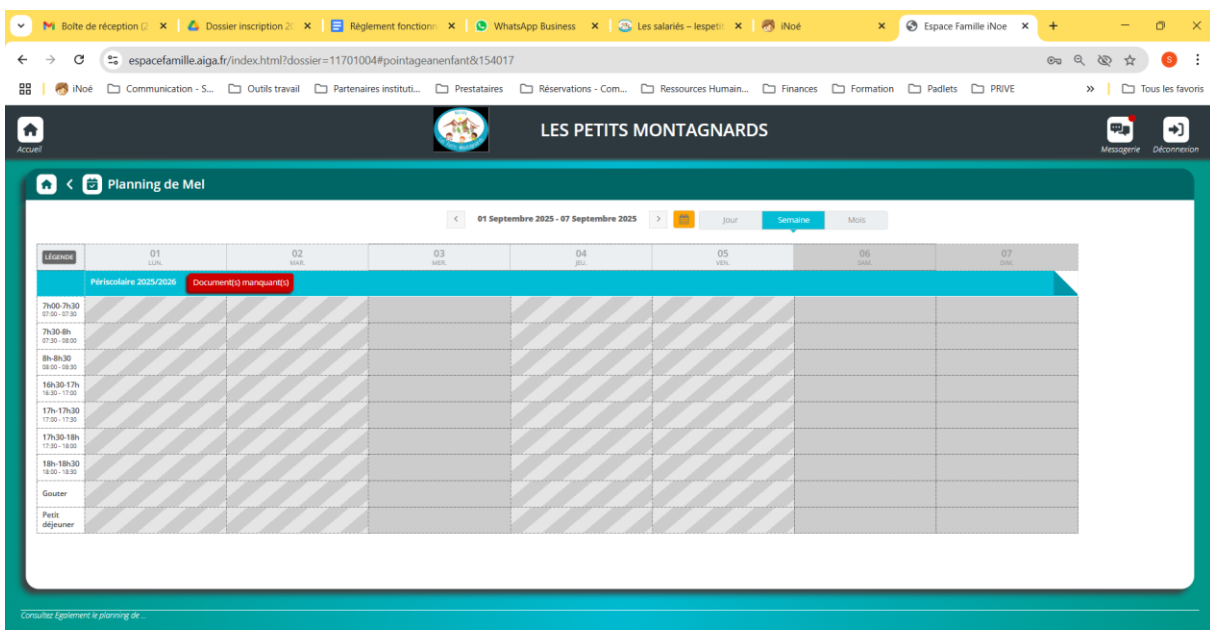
Boîte de réception (2 ×
Dossier inscription 2( ×
Règlement fonctionn ×
WhatsApp Business ×
Les salariés – lespetit ×
iNoé ×
Espace Famille iNoe ×
+

espacefamille.aiga.fr/index.html?dossier=11701004#pointageanenfant&154017

iNoé
Communication - S...
Outils travail
Partenaires instituti...
Prestataires
Réservations - Com...
Ressources Humain...
Finances
Formation
Padlets
PRIVE
Tous les favoris

Accueil
LES PETITS MONTAGNARDS
Messagerie
Déconnexion

Planning de Mel

01 Septembre 2025 - 07 Septembre 2025
Jour
Semaine
Mois

| LÉGENDE | 01 LUN. | 02 MAR. | 03 MER. | 04 JEU. | 05 VEN. | 06 SAM. | 07 DIM. |
|---|---|---|---|---|---|---|---|
| Périscolaire 2025/2026 Document(s) manquant(s) | | | | | | | |
| 7h00-7h30 07:00 - 07:30 | | | | | | | |
| 7h30-8h 07:30 - 08:00 | | | | | | | |
| 8h-8h30 08:00 - 08:30 | | | | | | | |
| 16h30-17h 16:30 - 17:00 | | | | | | | |
| 17h-17h30 17:00 - 17:30 | | | | | | | |
| 17h30-18h 17:30 - 18:00 | | | | | | | |
| 18h-18h30 18:00 - 18:30 | | | | | | | |
| Gouter | | | | | | | |
| Petit déjeuner | | | | | | | |

Consultez Egalement le planning de ...